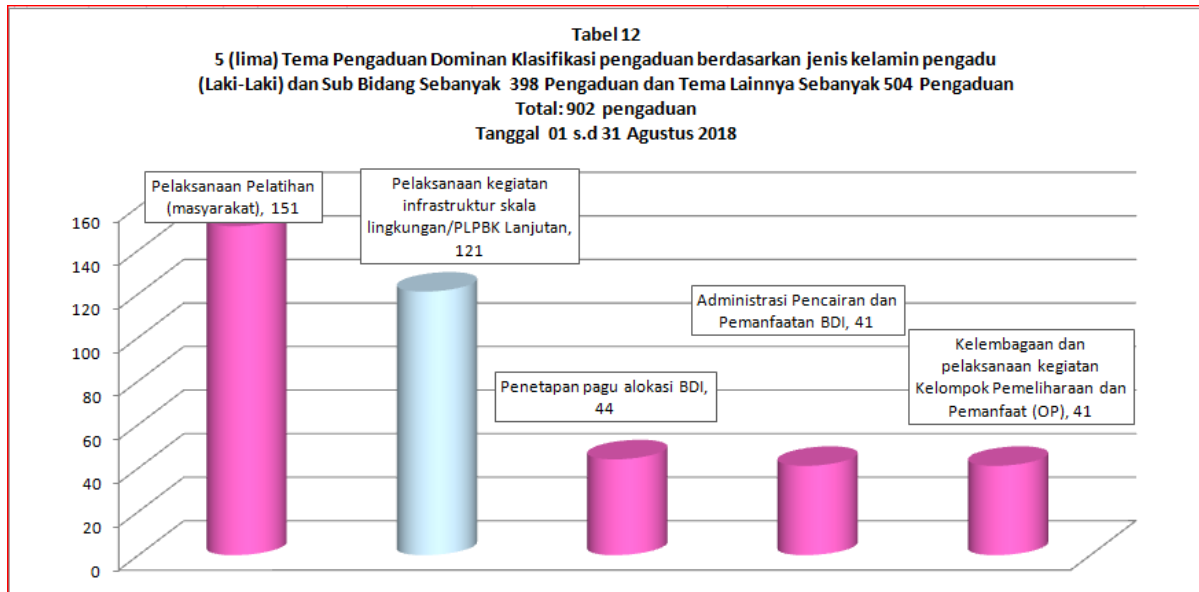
Tabel 12
5 (lima) Tema Pengaduan Dominan Klasifikasi pengaduan berdasarkan jenis kelamin pengadu (Laki-Laki) dan Sub Bidang Sebanyak 398 Pengaduan dan Tema Lainnya Sebanyak 504 Pengaduan
Total: 902 pengaduan
Tanggal 01 s.d 31 Agustus 2018

160
140
120
100
80
60
40
20
0

Pelaksanaan Pelatihan (masyarakat), 151

Pelaksanaan kegiatan infrastruktur skala lingkungan/PLPBK Lanjutan, 121

Penetapan pagu alokasi BDI, 44

Administrasi Pencairan dan Pemanfaatan BDI, 41

Kelembagaan dan pelaksanaan kegiatan Kelompok Pemeliharaan dan Pemanfaat (OP), 41